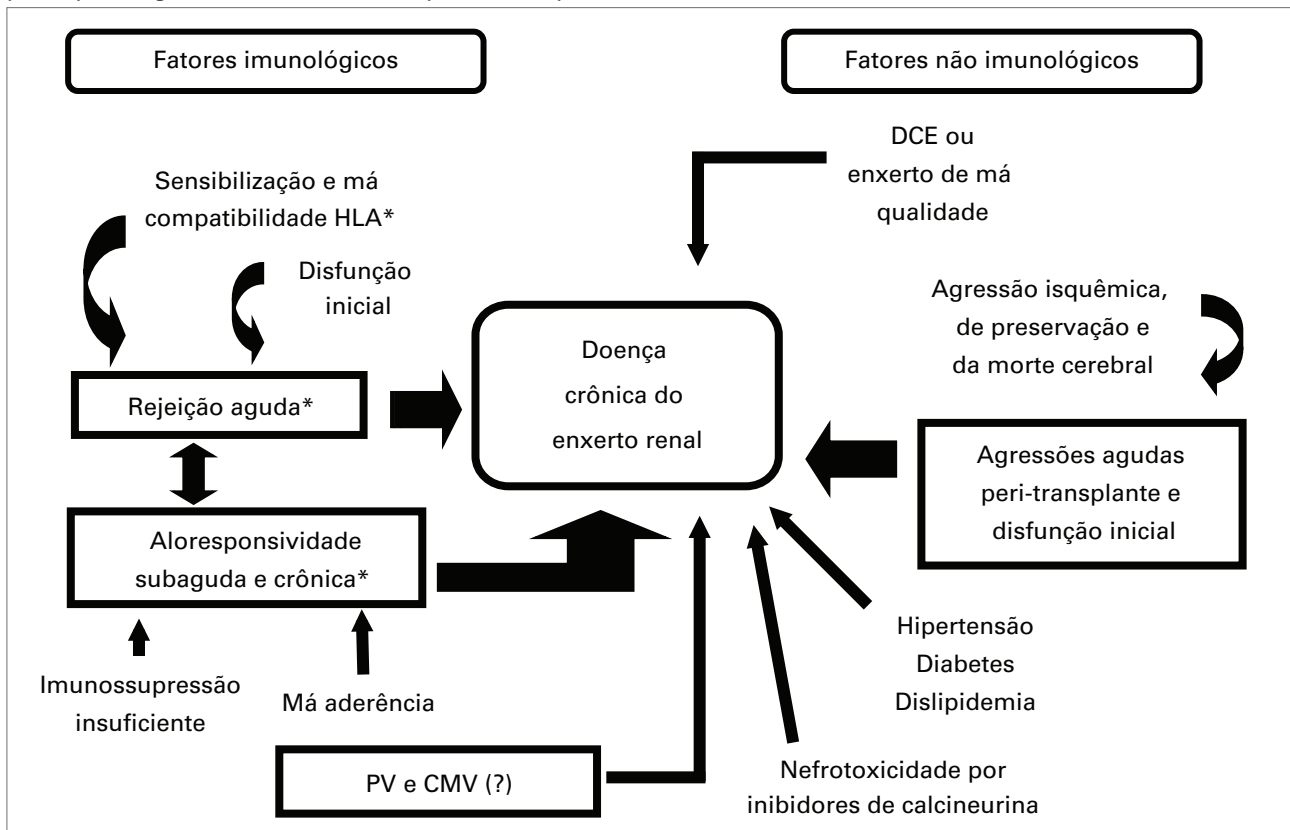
Fatores imunológicos

Fatores não imunológicos

DCE ou enxerto de má qualidade

Sensibilização e má compatibilidade HLA*

Disfunção inicial

Agressão isquêmica, de preservação e da morte cerebral

Doença crônica do enxerto renal

Rejeição aguda*

Agressões agudas peri-transplante e disfunção inicial

Aloresponsividade subaguda e crônica*

Hipertensão
Diabetes
Dislipidemia

Imunossupressão insuficiente

Má aderência

PV e CMV (?)

Nefrotoxicidade por inibidores de calcineurina